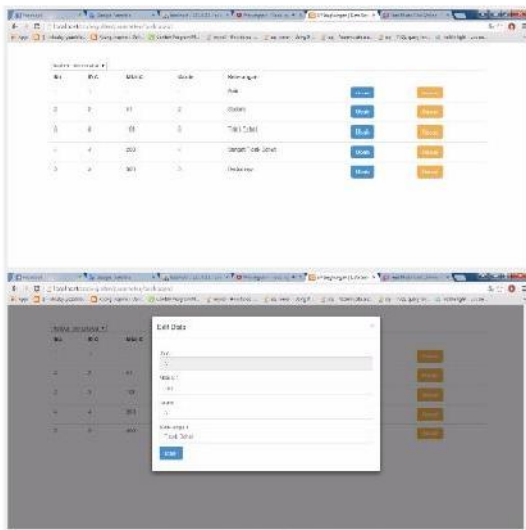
localhost

| No | ID C | Nilai C | Bobot | Keterangan | | |
|---|---|---|---|---|---|---|
| 1 | 1 | | | Puas | Ubah | Hapus |
| 2 | 2 | 41 | 2 | Cukup | Ubah | Hapus |
| 3 | 3 | 101 | 3 | Tidak Sehat | Ubah | Hapus |
| 4 | 4 | 200 | 4 | Sangat Tidak Sehat | Ubah | Hapus |
| 5 | 5 | 301 | 5 | Berbahaya | Ubah | Hapus |

Edit Data

Simpan